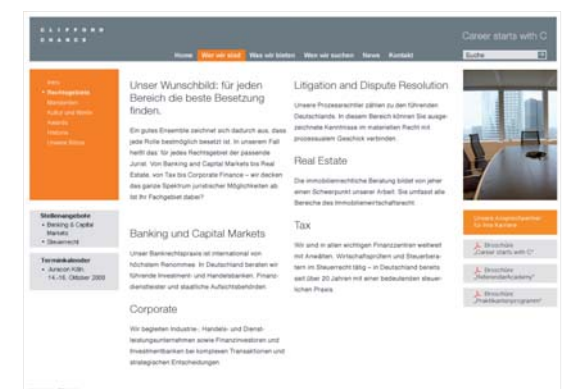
C L I F F O R D
C H A N C E

Career starts with C

Home | Wer wir sind | Was wir bieten | Wen wir suchen | News | Kontakt

Suche

Intro
Rechtsgebiete
Mandanten
Kultur und Werte
Awards
Historie
Unsere Büros

Stellenangebote
• Banking & Capital Markets
• Steuerrecht

Terminkalender
• Junicon Köln 14.-16. Oktober 2009

Unser Wunschbild: für jeden Bereich die beste Besetzung finden.

Ein gutes Ensemble zeichnet sich dadurch aus, dass jede Rolle bestmöglich besetzt ist. In unserem Fall heißt das: für jedes Rechtsgebiet der passende Jurist. Von Banking and Capital Markets bis Real Estate, von Tax bis Corporate Finance – wir decken das ganze Spektrum juristischer Möglichkeiten ab. Ist Ihr Fachgebiet dabei?

Banking und Capital Markets

Unser Bankrechtspraxis ist international von höchstem Renommee. In Deutschland beraten wir führende Investment- und Handelsbanken, Finanzdienstleister und staatliche Aufsichtsbehörden.

Corporate

Wir begleiten Industrie-, Handels- und Dienstleistungsunternehmen sowie Finanzinvestoren und Investmentbanken bei komplexen Transaktionen und strategischen Entscheidungen.

Litigation and Dispute Resolution

Unsere Prozessrechtler zählen zu den führenden Deutschlands. In diesem Bereich können Sie ausgezeichnete Kenntnisse im materiellen Recht mit prozessualem Geschick verbinden.

Real Estate

Die immobilienrechtliche Beratung bildet von jeher einen Schwerpunkt unserer Arbeit. Sie umfasst alle Bereiche des Immobilienwirtschaftsrecht.

Tax

Wir sind in allen wichtigen Finanzzentren weltweit mit Anwälten, Wirtschaftsprüfern und Steuerberatern im Steuerrecht tätig – in Deutschland bereits seit über 20 Jahren mit einer bedeutenden steuerlichen Praxis.

Unsere Ansprechpartner für Ihre Karriere

Broschüre „Career starts with C"

Broschüre „ReferendarAcademy"

Broschüre „Praktikantenprogramm"